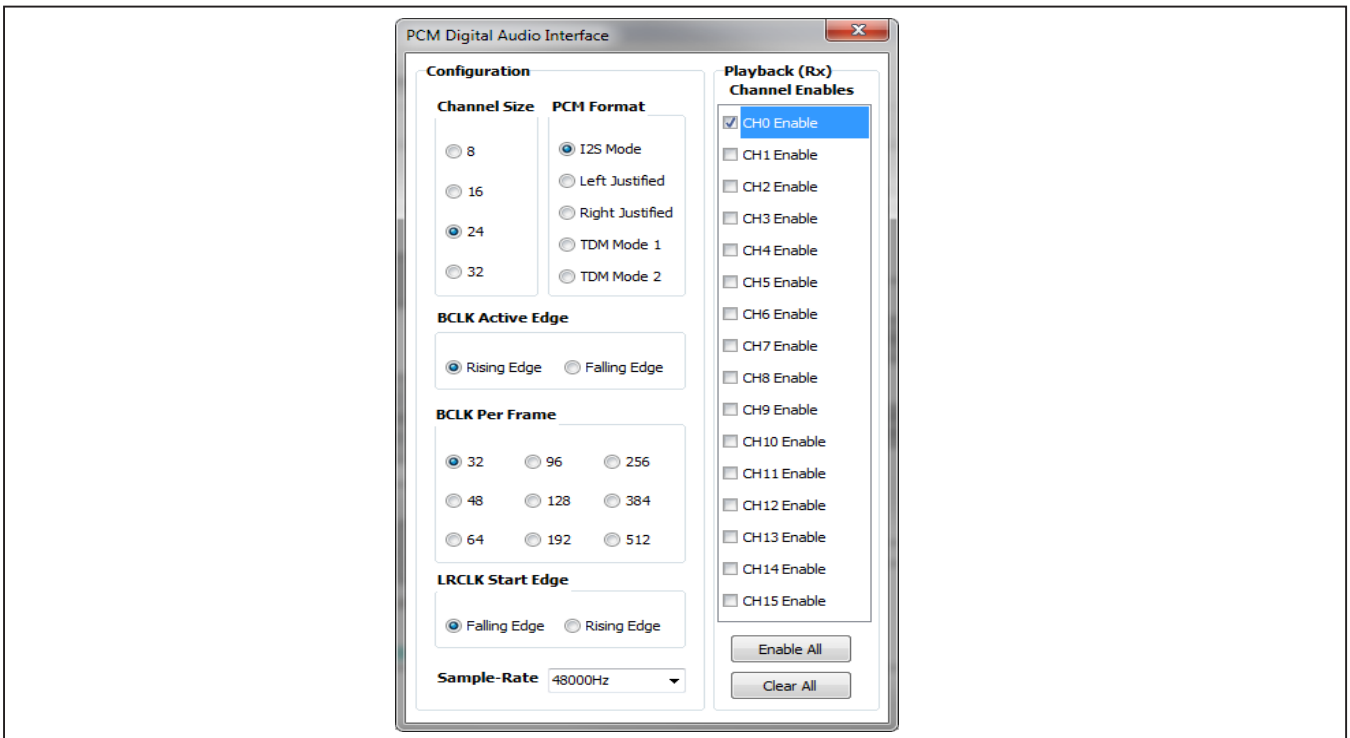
PCM Digital Audio Interface

Configuration

Channel Size

8
16
24
32

PCM Format

I2S Mode
Left Justified
Right Justified
TDM Mode 1
TDM Mode 2

BCLK Active Edge

Rising Edge
Falling Edge

BCLK Per Frame

| 32 | 96 | 256 |
|---|---|---|
| 48 | 128 | 384 |
| 64 | 192 | 512 |

LRCLK Start Edge

Falling Edge
Rising Edge

Sample-Rate 48000Hz

Playback (Rx) Channel Enables

CH0 Enable
CH1 Enable
CH2 Enable
CH3 Enable
CH4 Enable
CH5 Enable
CH6 Enable
CH7 Enable
CH8 Enable
CH9 Enable
CH10 Enable
CH11 Enable
CH12 Enable
CH13 Enable
CH14 Enable
CH15 Enable

Enable All
Clear All